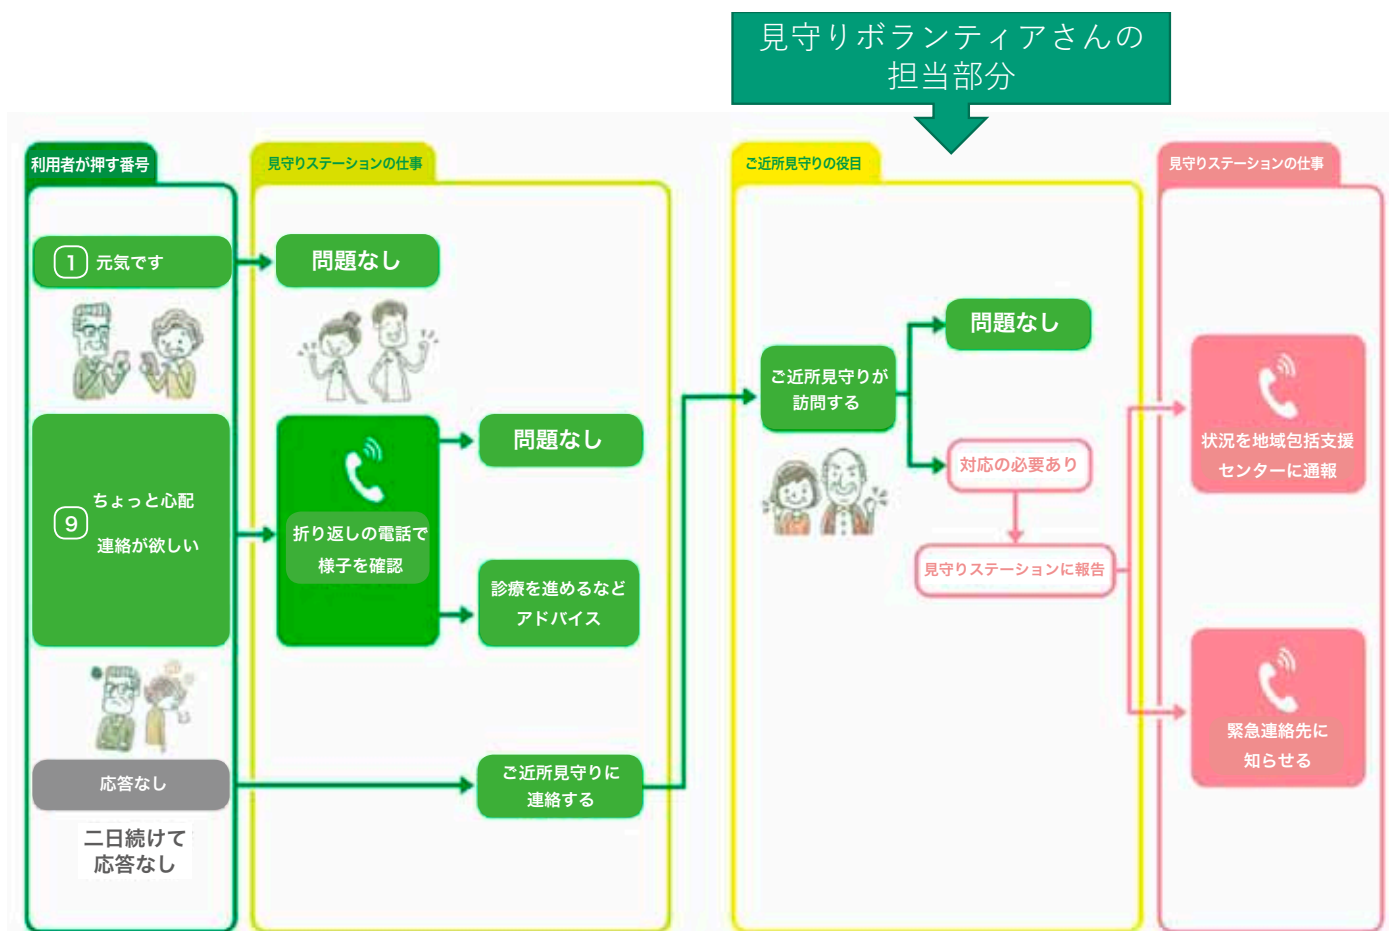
見守りボランティアさんの担当部分

利用者が押す番号

1 元気です

9 ちょっと心配 連絡が欲しい

応答なし

二日続けて応答なし

見守りステーションの仕事

問題なし

折り返しの電話で様子を確認

問題なし

診療を進めるなどアドバイス

ご近所見守りに連絡する

ご近所見守りの役目

ご近所見守りが訪問する

問題なし

対応の必要あり

見守りステーションに報告

見守りステーションの仕事

状況を地域包括支援センターに通報

緊急連絡先に知らせる